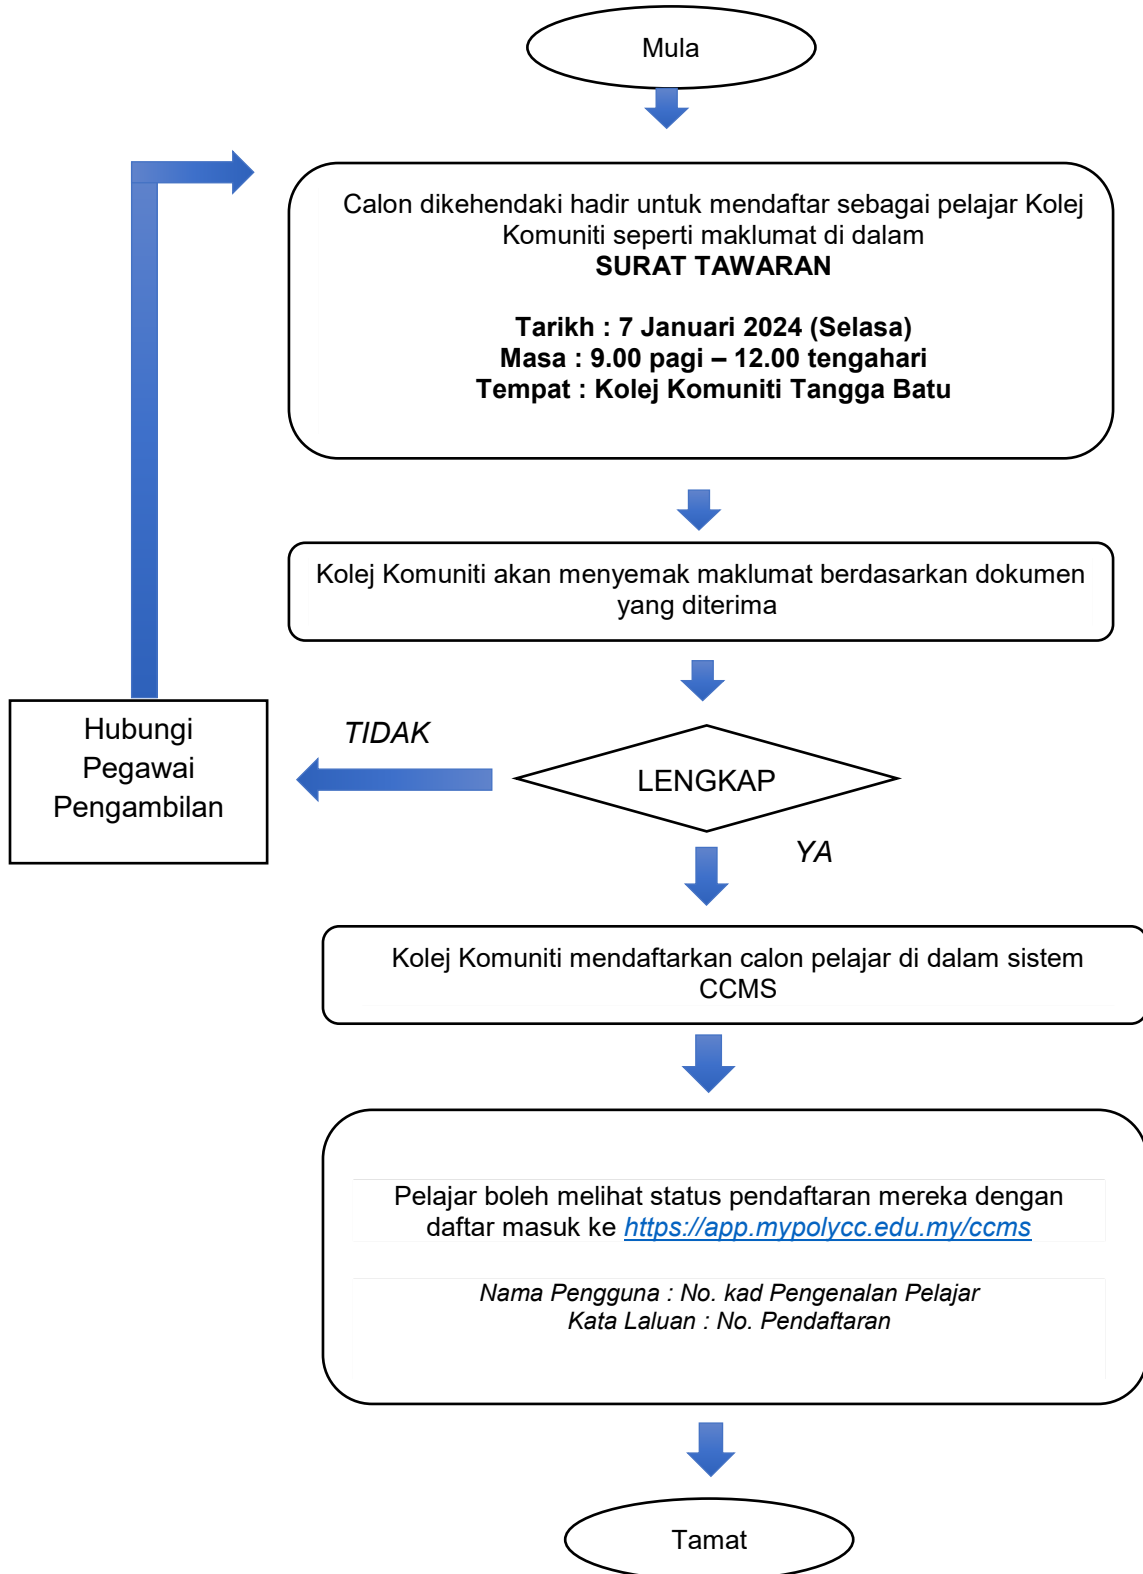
Mula

Calon dikehendaki hadir untuk mendaftar sebagai pelajar Kolej Komuniti seperti maklumat di dalam
**SURAT TAWARAN**

**Tarikh : 7 Januari 2024 (Selasa)**
**Masa : 9.00 pagi – 12.00 tengahari**
**Tempat : Kolej Komuniti Tangga Batu**

Kolej Komuniti akan menyemak maklumat berdasarkan dokumen yang diterima

LENGKAP

TIDAK

Hubungi Pegawai Pengambilan

YA

Kolej Komuniti mendaftarkan calon pelajar di dalam sistem CCMS

Pelajar boleh melihat status pendaftaran mereka dengan daftar masuk ke https://app.mypolycc.edu.my/ccms

Nama Pengguna : No. kad Pengenalan Pelajar
Kata Laluan : No. Pendaftaran

Tamat